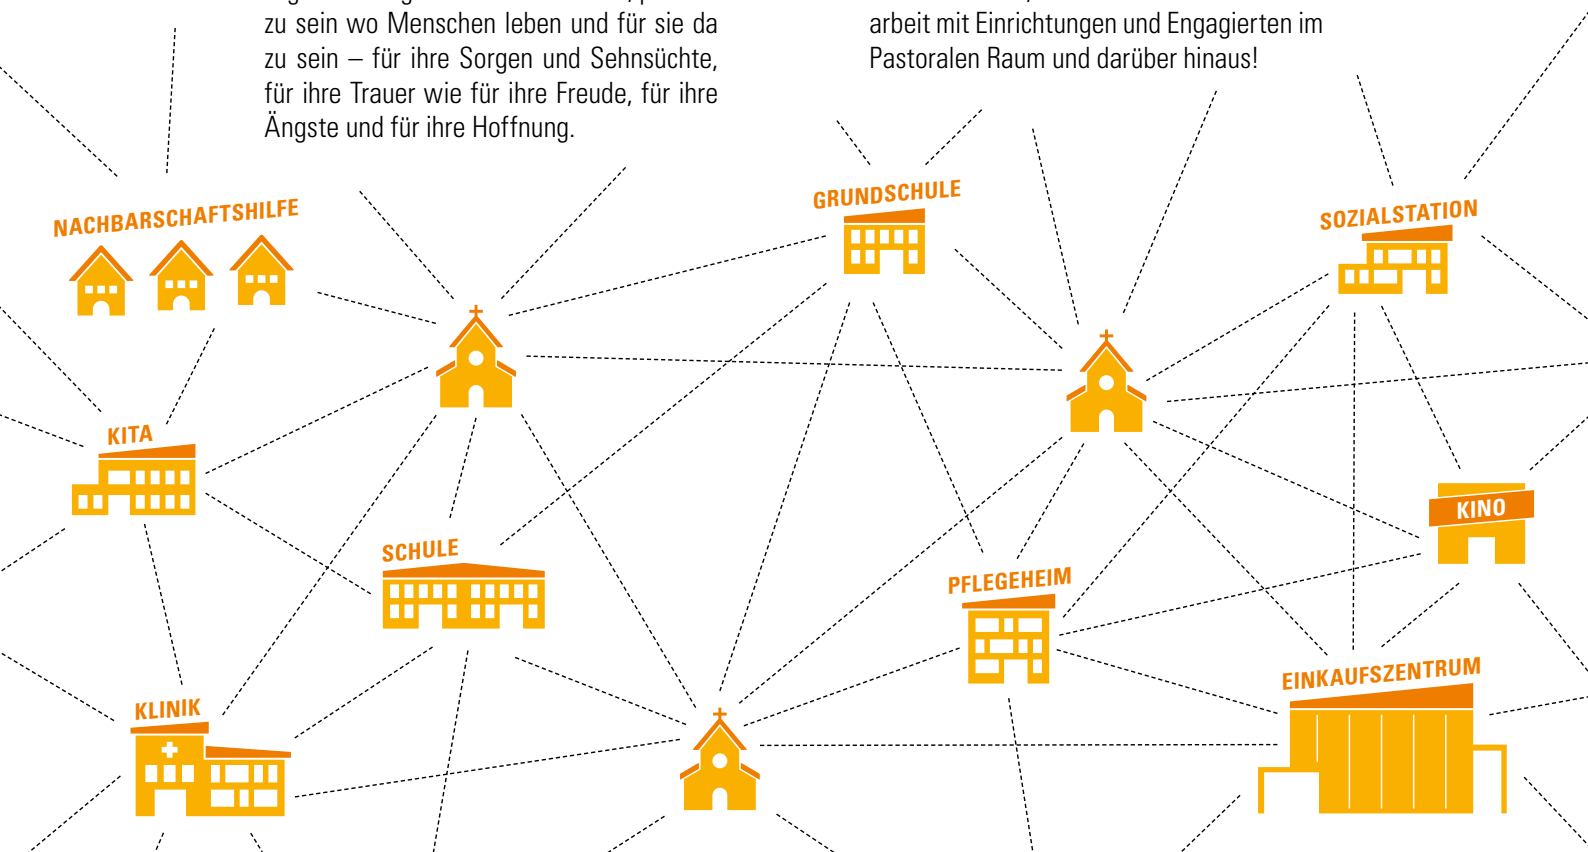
zu sein wo Menschen leben und für sie da zu sein – für ihre Sorgen und Sehnsüchte, für ihre Trauer wie für ihre Freude, für ihre Ängste und für ihre Hoffnung.

arbeit mit Einrichtungen und Engagierten im Pastoralen Raum und darüber hinaus!

NACHBARSCHAFTSHILFE

GRUNDSCHULE

SOZIALSTATION

KITA

KINO

SCHULE

PFLEGEHEIM

KLINIK

EINKAUFSZENTRUM